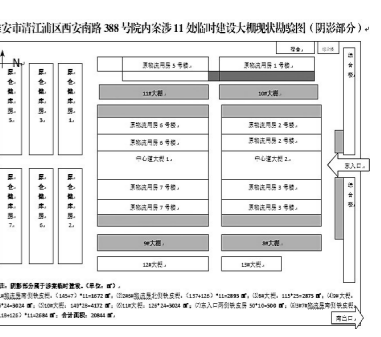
安市清江浦区西安南路 388 号院内案涉 11 处临时建设大棚现状勘验图（阴影部分）

N

厨仓储库房1

厨仓储库房2

厨仓储库房3

厨仓储库房4

厨仓储库房5

厨仓储库房6

厨仓储库房7

厨仓储库房8

原物流用房5号楼

原物流用房1号楼

11#大棚

10#大棚

原物流用房6号楼

原物流用房2号楼

中心道大棚1

中心道大棚2

原物流用房7号楼

原物流用房3号楼

原物流用房8号楼

原物流用房4号楼

9#大棚

8#大棚

12#大棚

13#大棚

综合楼

综合楼

出入口

南出口

注 1：阴影部分属于涉案临时建设。（单位：㎡）

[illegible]